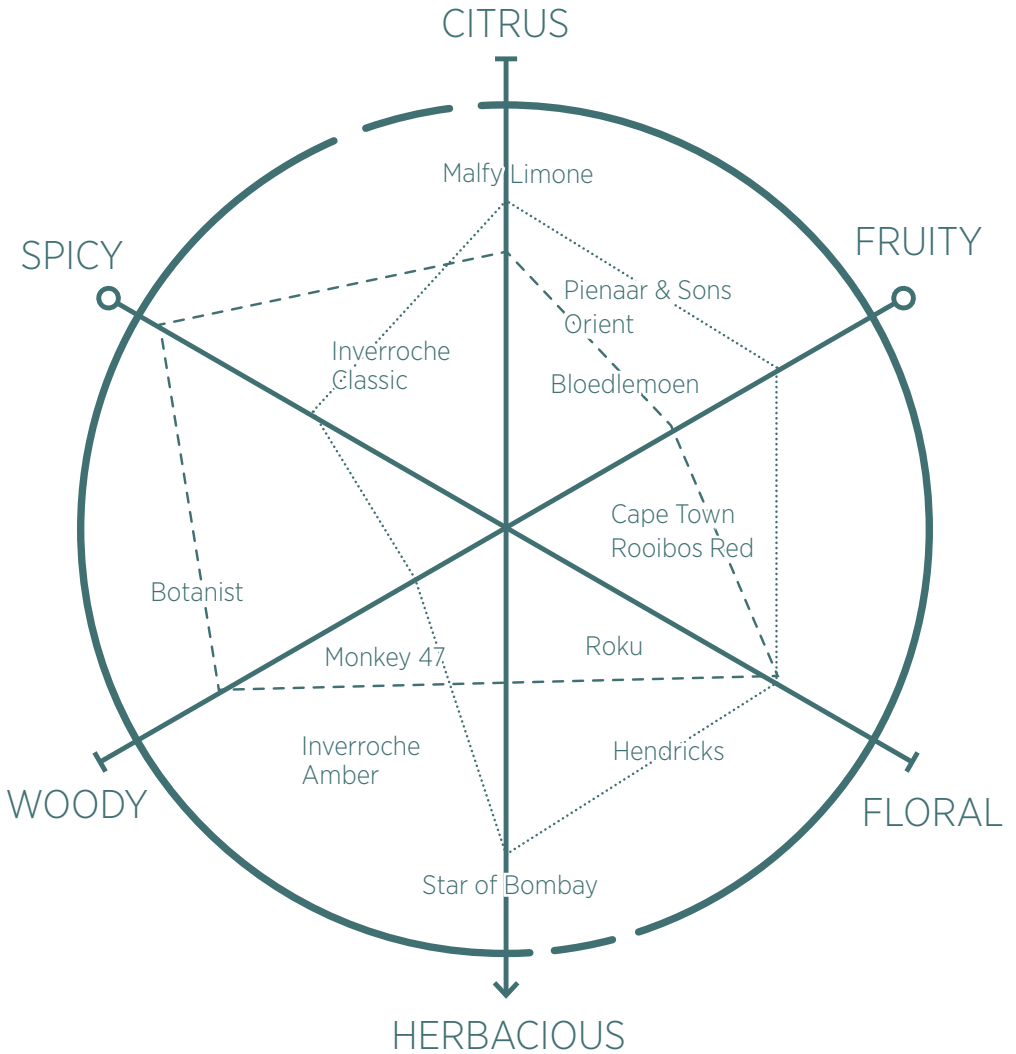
CITRUS

SPICY

FRUITY

Malfy Limone

Pienaar & Sons Orient

Inverroche Classic

Bloedlemoen

Cape Town Rooibos Red

Botanist

Roku

Monkey 47

Inverroche Amber

Hendricks

WOODY

FLORAL

Star of Bombay

HERBACIOUS